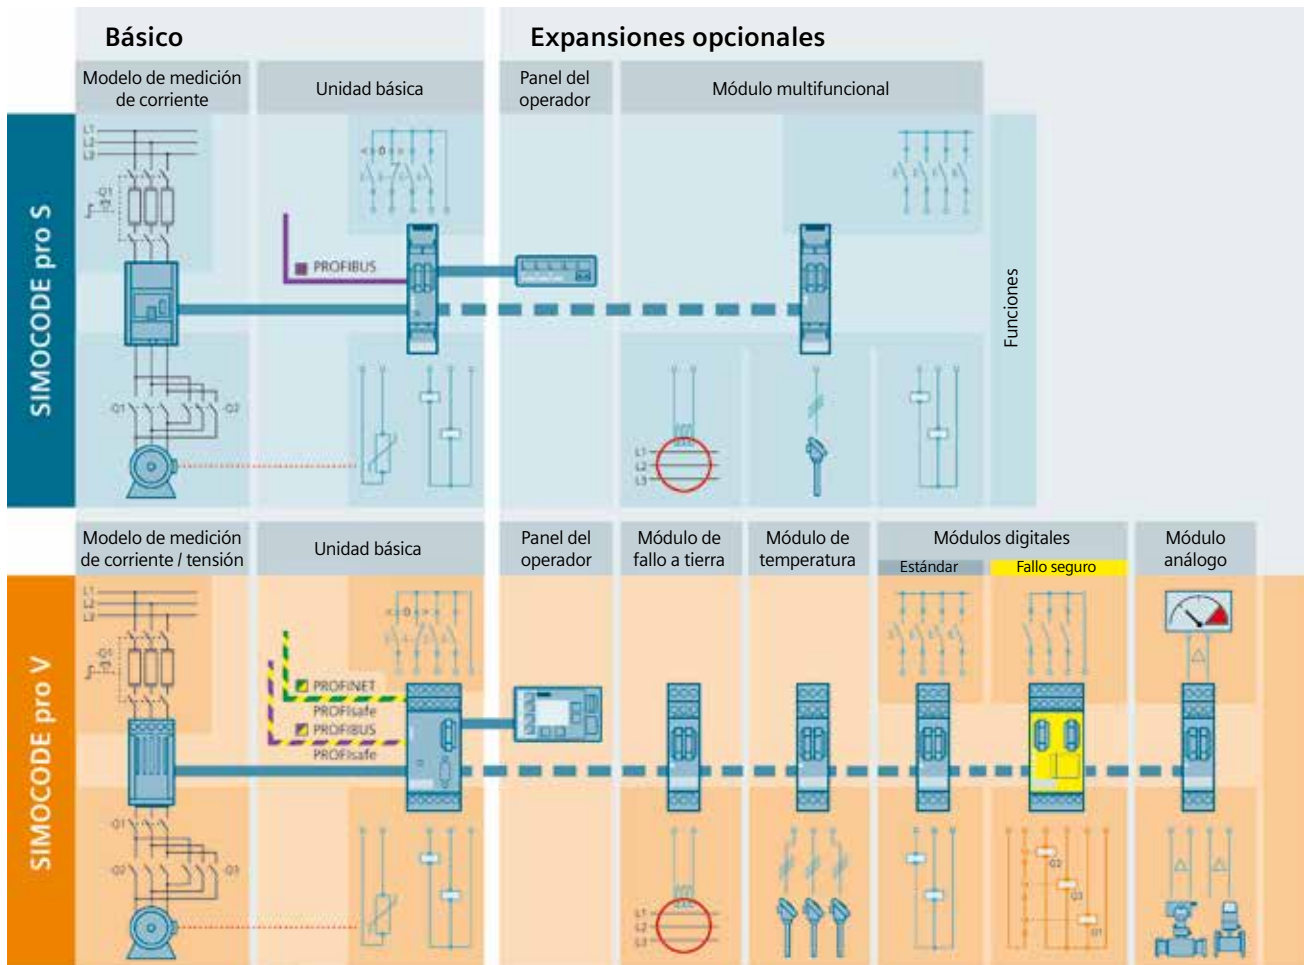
Básico

Expansiones opcionales

Modelo de medición de corriente

Unidad básica

Panel del operador

Módulo multifuncional

SIMOCODE pro S

L1
L2
L3

Q1

PROFIBUS

Funciones

Q1

Q2

L1
L2
L3

Modelo de medición de corriente / tensión

Unidad básica

Panel del operador

Módulo de fallo a tierra

Módulo de temperatura

Módulos digitales

Estándar

Fallo seguro

Módulo análogo

SIMOCODE pro V

L1
L2
L3

Q1

PROFINET
PROFIsafe
PROFIBUS
PROFIsafe

Q1

Q2

Q3

L1
L2
L3

Q2

Q3

Q1